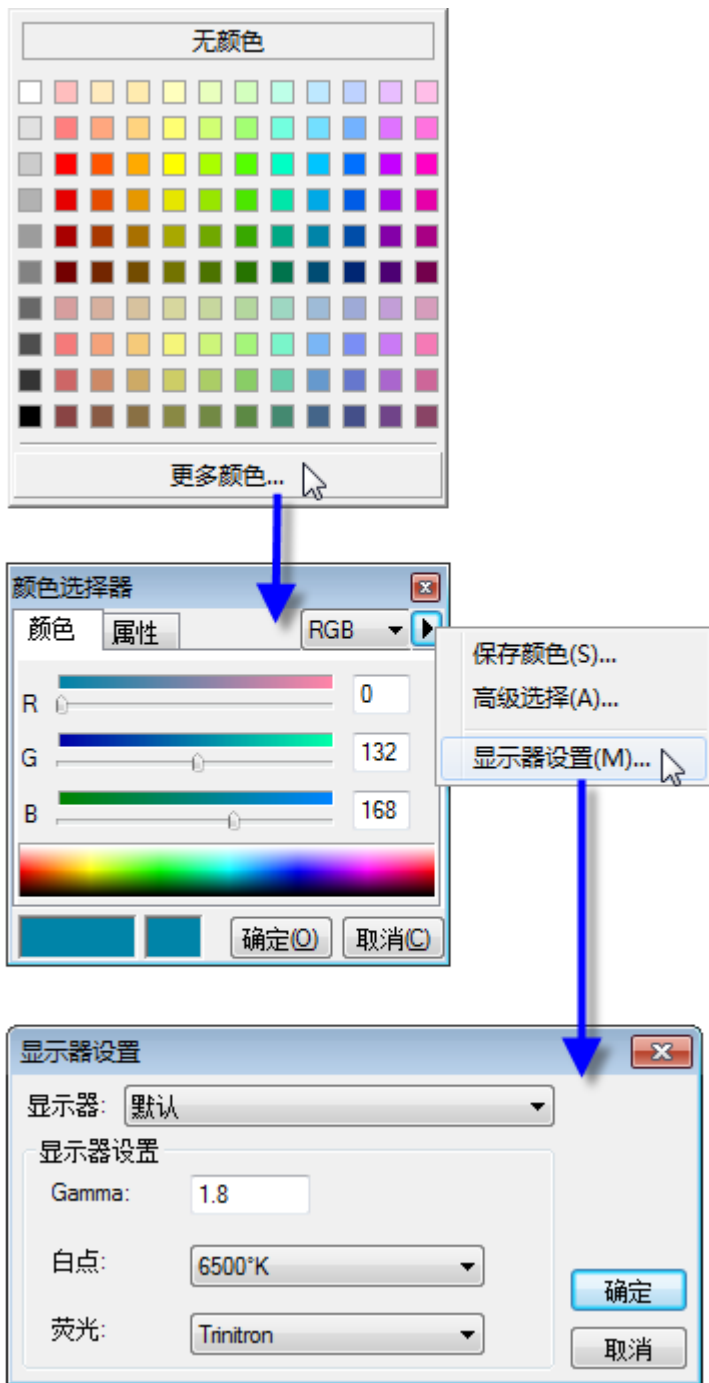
无颜色

更多颜色...

颜色选择器

颜色
属性
RGB

保存颜色(S)...
高级选择(A)...
显示器设置(M)...

R
0
G
132
B
168

确定(O)
取消(C)

显示器设置

显示器:
默认

显示器设置
Gamma:
1.8
白点:
6500°K
荧光:
Trinitron

确定
取消